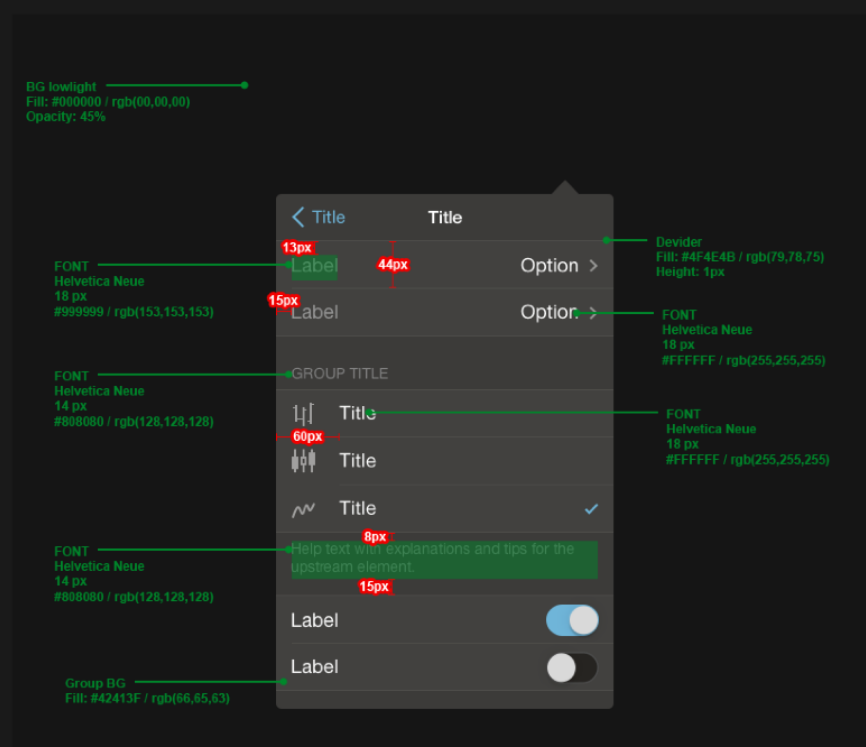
BG lowlight
Fill: #000000 / rgb(00,00,00)
Opacity: 45%

Title

Title

13px

Label

44px

Option

Devider
Fill: #4F4E4B / rgb(79,78,75)
Height: 1px

FONT
Helvetica Neue
18 px
#999999 / rgb(153,153,153)

15px

Label

Option

FONT
Helvetica Neue
18 px
#FFFFFF / rgb(255,255,255)

FONT
Helvetica Neue
14 px
#808080 / rgb(128,128,128)

GROUP TITLE

Title

FONT
Helvetica Neue
18 px
#FFFFFF / rgb(255,255,255)

60px

Title

Title

8px

FONT
Helvetica Neue
14 px
#808080 / rgb(128,128,128)

Help text with explanations and tips for the upstream element.

15px

Label

Label

Group BG
Fill: #42413F / rgb(66,65,63)